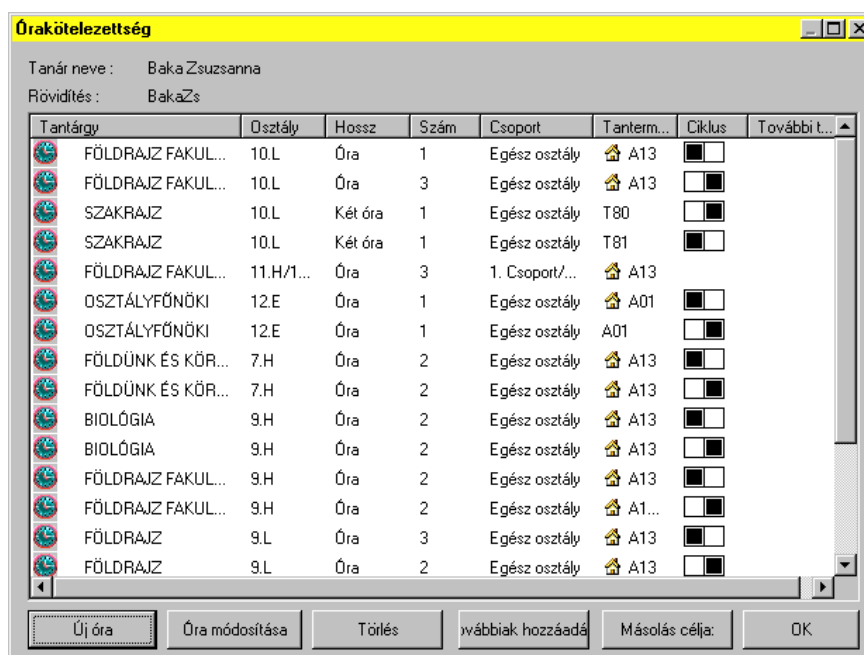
Órakötelezettség

Tanár neve : Baka Zsuzsanna
Rövidítés : BakaZs

| Tantárgy | Osztály | Hossz | Szám | Csoport | Tanterm... | Ciklus | További t... |
|---|---|---|---|---|---|---|---|
| FÖLDRAJZ FAKUL... | 10.L | Óra | 1 | Egész osztály | A13 | | |
| FÖLDRAJZ FAKUL... | 10.L | Óra | 3 | Egész osztály | A13 | | |
| SZAKRAJZ | 10.L | Két óra | 1 | Egész osztály | T80 | | |
| SZAKRAJZ | 10.L | Két óra | 1 | Egész osztály | T81 | | |
| FÖLDRAJZ FAKUL... | 11.H/1... | Óra | 3 | 1. Csoport/... | A13 | | |
| OSZTÁLYFŐNÖKI | 12.E | Óra | 1 | Egész osztály | A01 | | |
| OSZTÁLYFŐNÖKI | 12.E | Óra | 1 | Egész osztály | A01 | | |
| FÖLDÜNK ÉS KÖR... | 7.H | Óra | 2 | Egész osztály | A13 | | |
| FÖLDÜNK ÉS KÖR... | 7.H | Óra | 2 | Egész osztály | A13 | | |
| BIOLÓGIA | 9.H | Óra | 2 | Egész osztály | A13 | | |
| BIOLÓGIA | 9.H | Óra | 2 | Egész osztály | A13 | | |
| FÖLDRAJZ FAKUL... | 9.H | Óra | 2 | Egész osztály | A13 | | |
| FÖLDRAJZ FAKUL... | 9.H | Óra | 2 | Egész osztály | A1... | | |
| FÖLDRAJZ | 9.L | Óra | 3 | Egész osztály | A13 | | |
| FÖLDRAJZ | 9.L | Óra | 2 | Egész osztály | A13 | | |

Új óra | Óra módosítása | Törlés | ovábbiak hozzáadá | Másolás célja: | OK